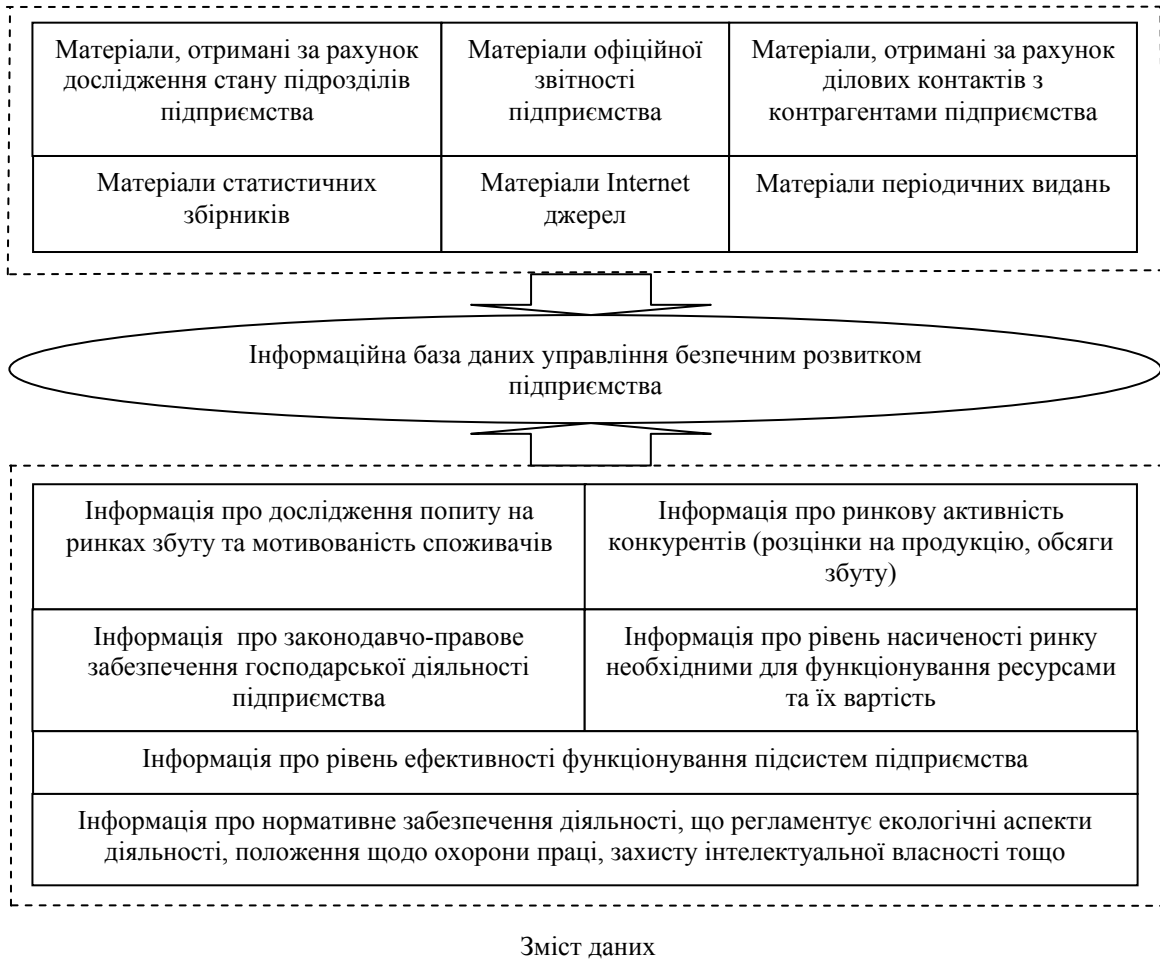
Матеріали, отримані за рахунок дослідження стану підрозділів підприємства

Матеріали офіційної звітності підприємства

Матеріали, отримані за рахунок ділових контактів з контрагентами підприємства

Матеріали статистичних збірників

Матеріали Internet джерел

Матеріали періодичних видань

Інформаційна база даних управління безпечним розвитком підприємства

Інформація про дослідження попиту на ринках збуту та мотивованість споживачів

Інформація про ринкову активність конкурентів (розцінки на продукцію, обсяги збуту)

Інформація про законодавчо-правове забезпечення господарської діяльності підприємства

Інформація про рівень насиченості ринку необхідними для функціонування ресурсами та їх вартість

Інформація про рівень ефективності функціонування підсистем підприємства

Інформація про нормативне забезпечення діяльності, що регламентує екологічні аспекти діяльності, положення щодо охорони праці, захисту інтелектуальної власності тощо

Зміст даних